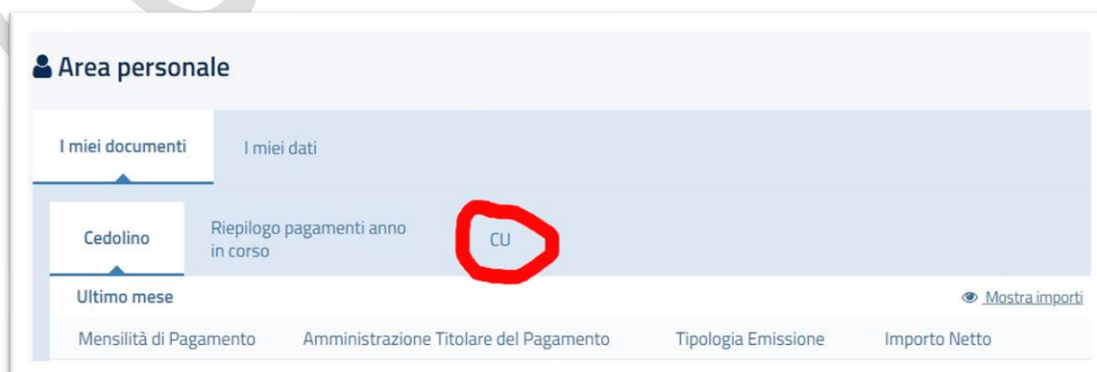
Area personale

I miei documenti

I miei dati

Cedolino

Riepilogo pagamenti anno in corso

CU

Ultimo mese

Mostra importi

| Mensilità di Pagamento | Amministrazione Titolare del Pagamento | Tipologia Emissione | Importo Netto |
|---|---|---|---|